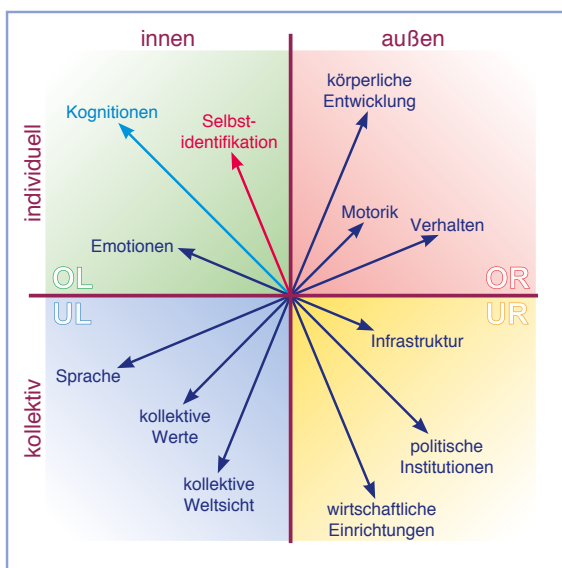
innen

außen

individuell

Kognitionen

Selbst-identifikation

körperliche Entwicklung

Motorik

Verhalten

Emotionen

OL

OR

UL

UR

Infrastruktur

kollektiv

Sprache

kollektive Werte

kollektive Weltsicht

politische Institutionen

wirtschaftliche Einrichtungen